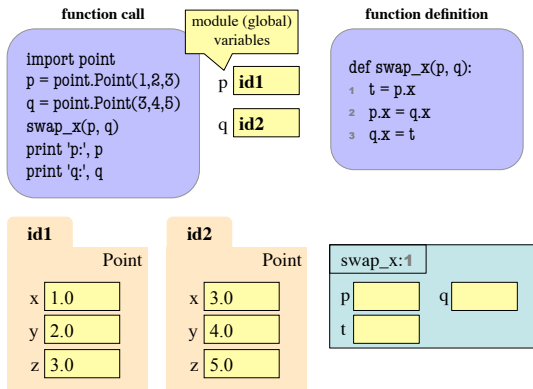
function call

module (global) variables

function definition

import point
p = point.Point(1,2,3)
q = point.Point(3,4,5)
swap_x(p, q)
print 'p:', p
print 'q:', q

p id1
q id2

def swap_x(p, q):
1 t = p.x
2 p.x = q.x
3 q.x = t

id1
Point
x 1.0
y 2.0
z 3.0

id2
Point
x 3.0
y 4.0
z 5.0

swap_x:1
p
q
t